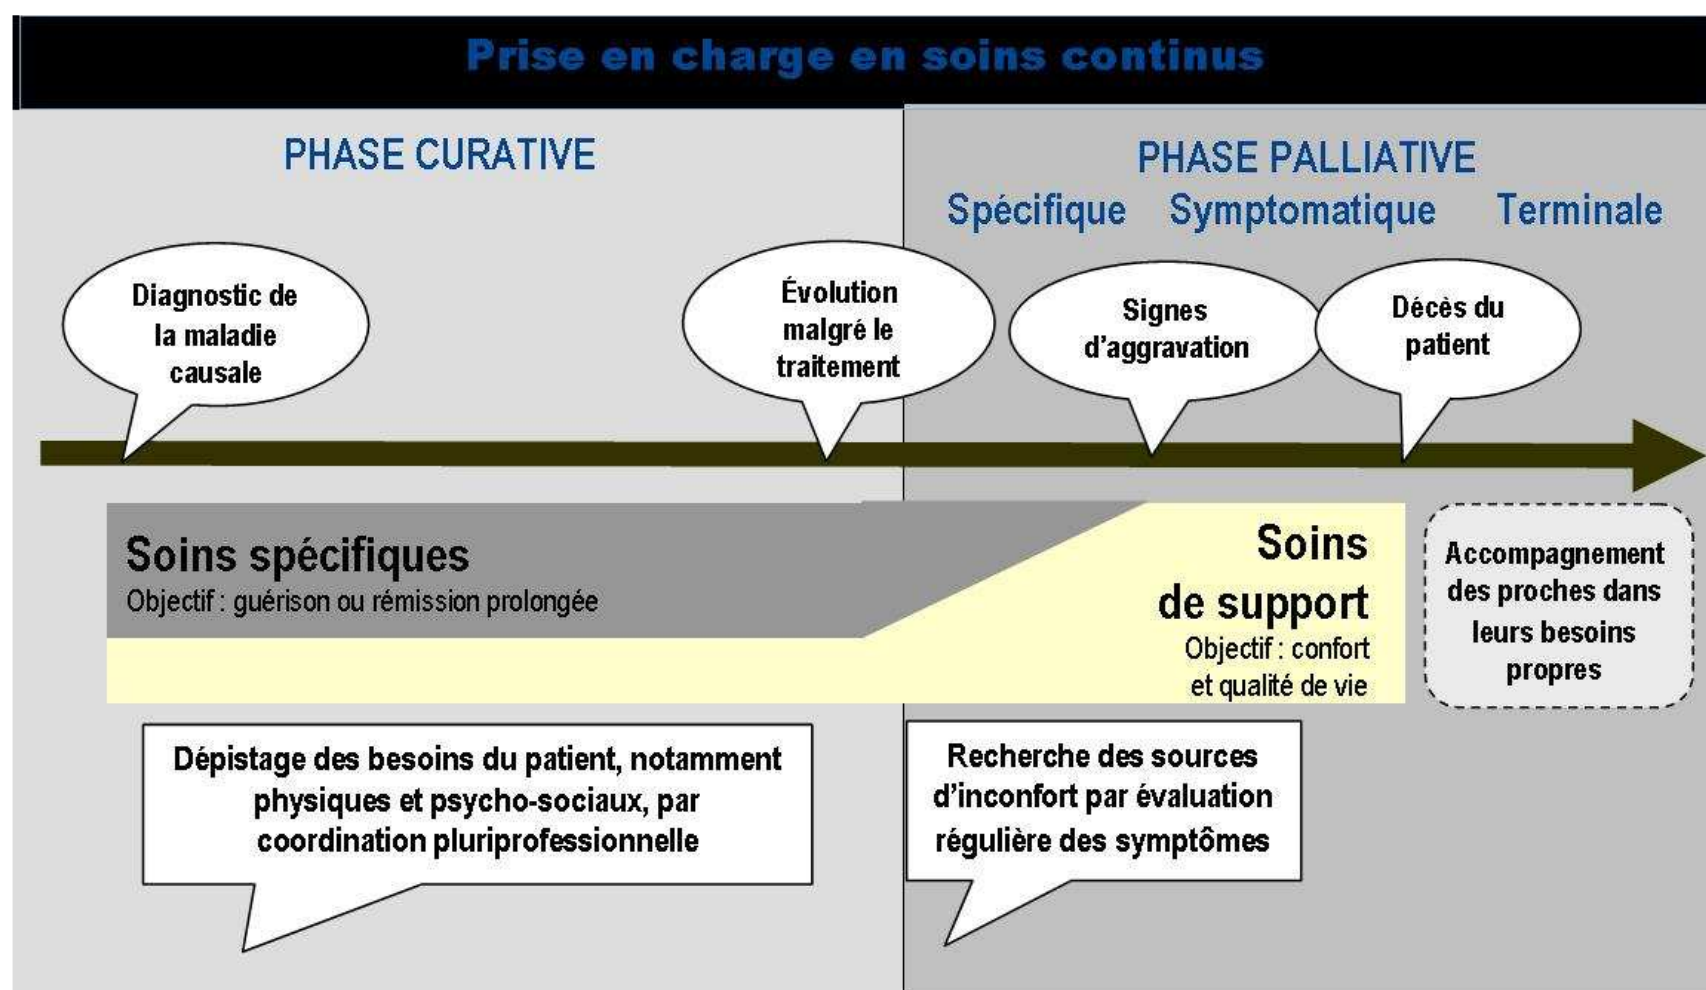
Prise en charge en soins continus

PHASE CURATIVE

PHASE PALLIATIVE

Spécifique Symptomatique Terminale

Diagnostic de la maladie causale

Évolution malgré le traitement

Signes d'aggravation

Décès du patient

Soins spécifiques
Objectif : guérison ou rémission prolongée

Soins de support
Objectif : confort et qualité de vie

Accompagnement des proches dans leurs besoins propres

Dépistage des besoins du patient, notamment physiques et psycho-sociaux, par coordination pluriprofessionnelle

Recherche des sources d'inconfort par évaluation régulière des symptômes